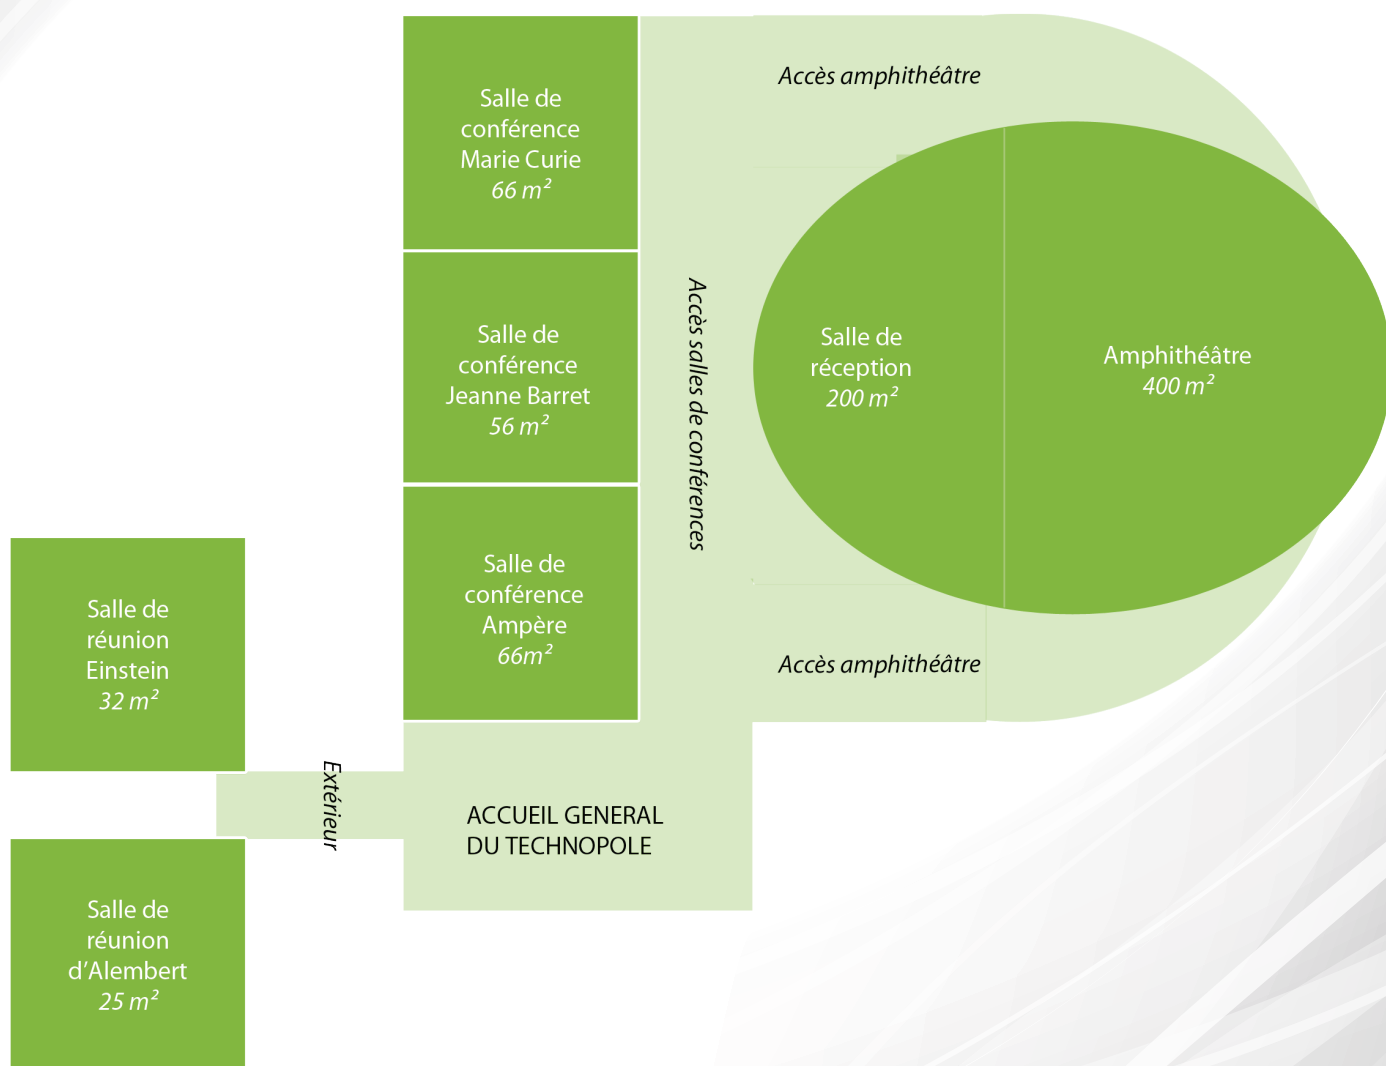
Salle de conférence Marie Curie
66 m²

Accès amphithéâtre

Salle de conférence Jeanne Barret
56 m²

Accès salles de conférences

Salle de réception
200 m²

Amphithéâtre
400 m²

Salle de conférence Ampère
66m²

Accès amphithéâtre

Salle de réunion Einstein
32 m²

Extérieur

ACCUEIL GENERAL DU TECHNOPOLE

Salle de réunion d'Alembert
25 m²